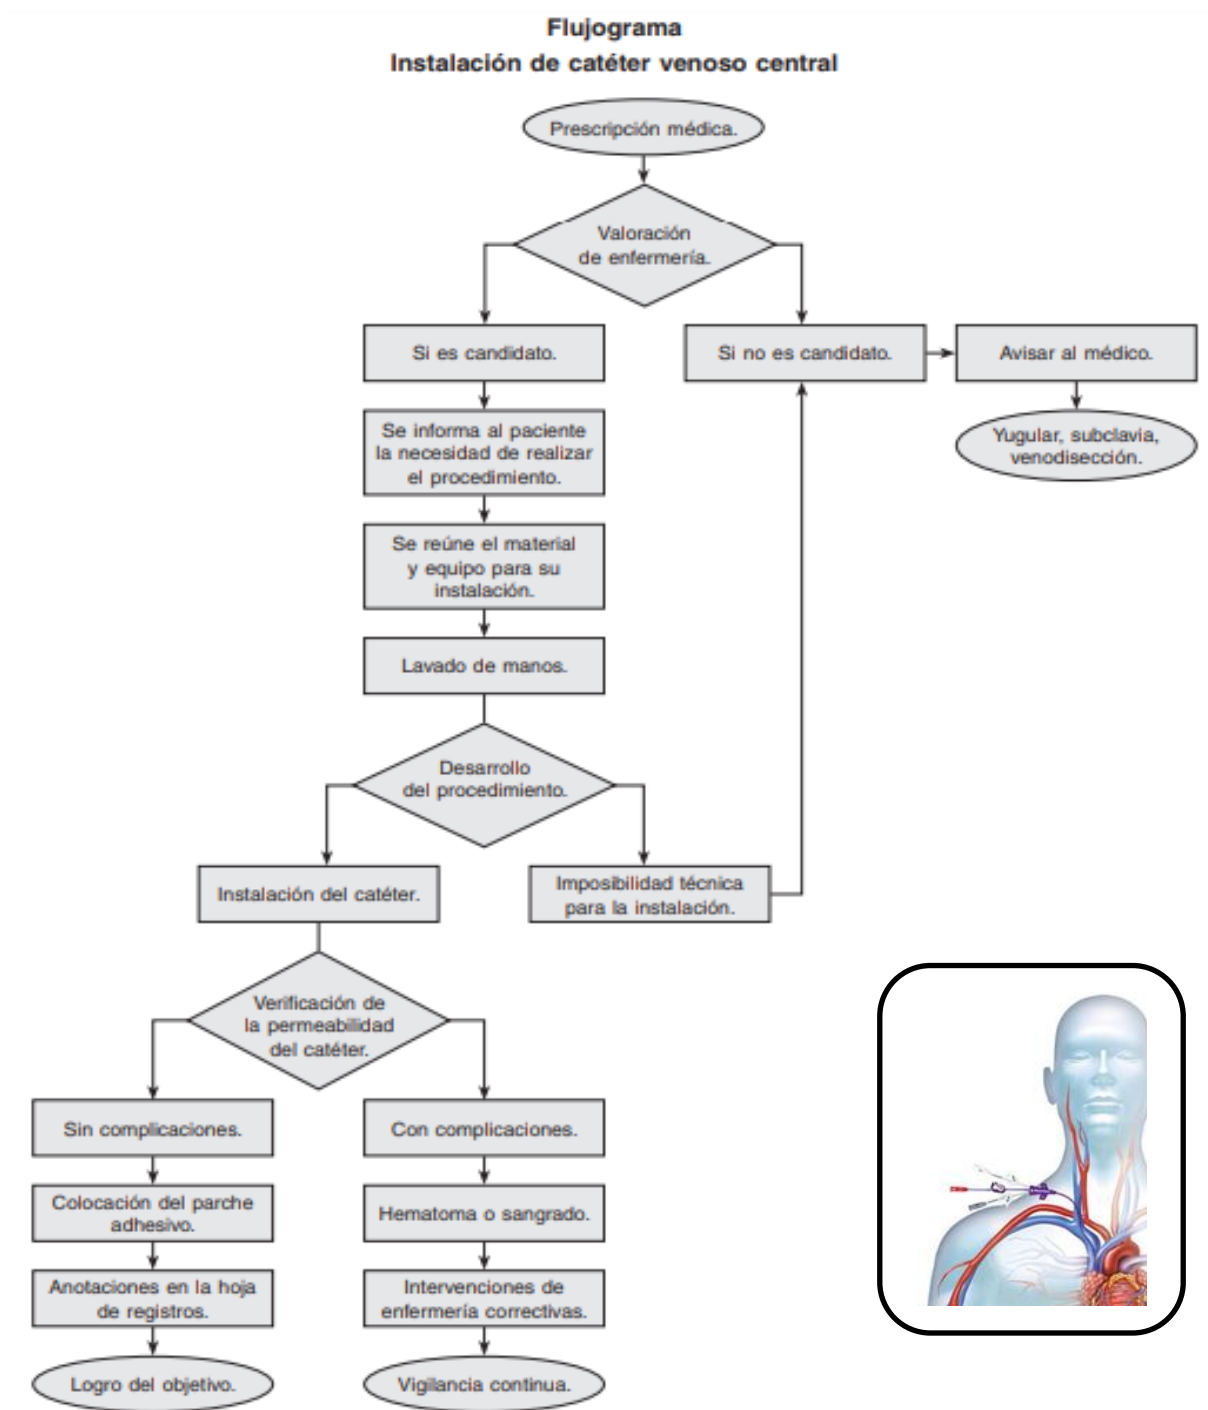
Flujograma
Instalación de catéter venoso central

Prescripción médica.

Valoración de enfermería.

Si es candidato.

Si no es candidato.

Avisar al médico.

Yugular, subclavia, venodisección.

Se informa al paciente la necesidad de realizar el procedimiento.

Se reúne el material y equipo para su instalación.

Lavado de manos.

Desarrollo del procedimiento.

Instalación del catéter.

Imposibilidad técnica para la instalación.

Verificación de la permeabilidad del catéter.

Sin complicaciones.

Con complicaciones.

Colocación del parche adhesivo.

Hematoma o sangrado.

Anotaciones en la hoja de registros.

Intervenciones de enfermería correctivas.

Logro del objetivo.

Vigilancia continua.